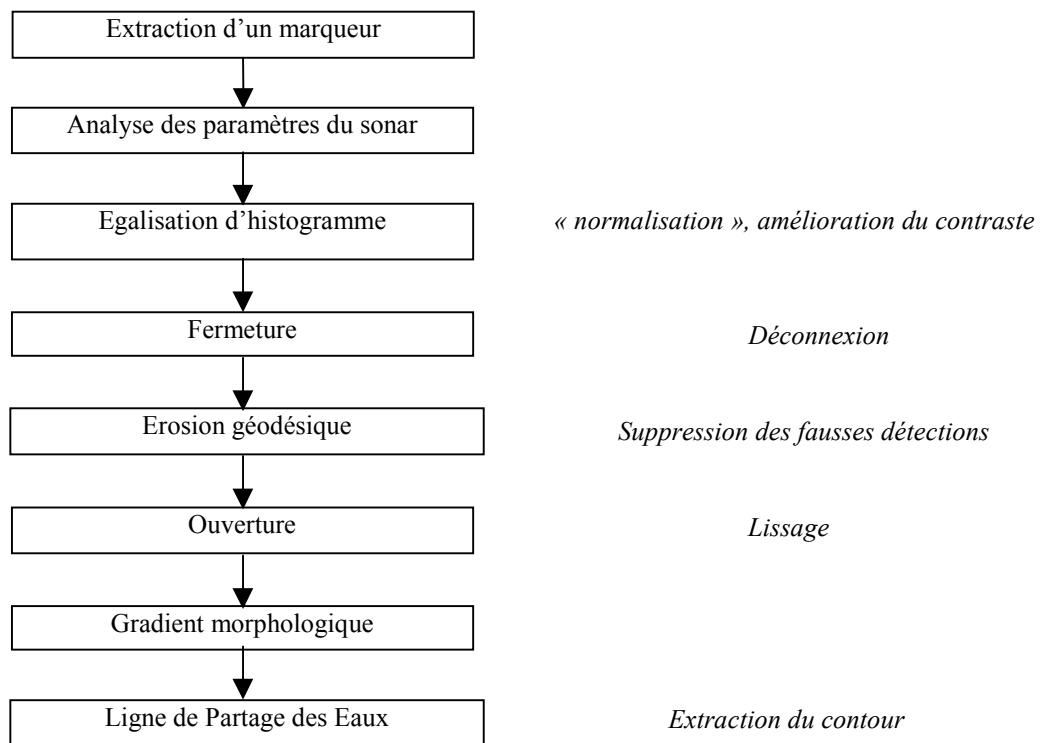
Extraction d’un marqueur

Analyse des paramètres du sonar

Egalisation d’histogramme

« normalisation », amélioration du contraste

Fermeture

Déconnexion

Erosion géodésique

Suppression des fausses détections

Ouverture

Lissage

Gradient morphologique

Ligne de Partage des Eaux

Extraction du contour